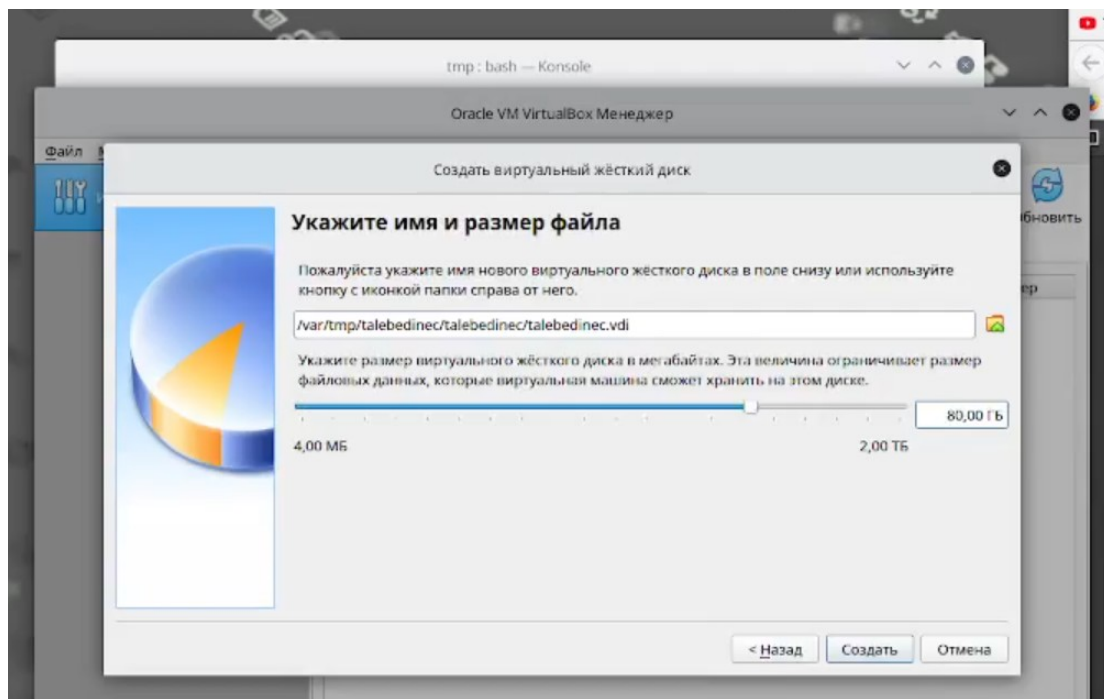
tmp : bash — Konsole

Oracle VM VirtualBox Менеджер

Файл

Создать виртуальный жёсткий диск

бновить

Укажите имя и размер файла

Пожалуйста укажите имя нового виртуального жёсткого диска в поле снизу или используйте кнопку с иконкой папки справа от него.

/var/tmp/talebedinec/talebedinec/talebedinec.vdi

Укажите размер виртуального жёсткого диска в мегабайтах. Эта величина ограничивает размер файловых данных, которые виртуальная машина сможет хранить на этом диске.

80,00 ГБ

4,00 МБ

2,00 ТБ

ер

< Назад

Создать

Отмена